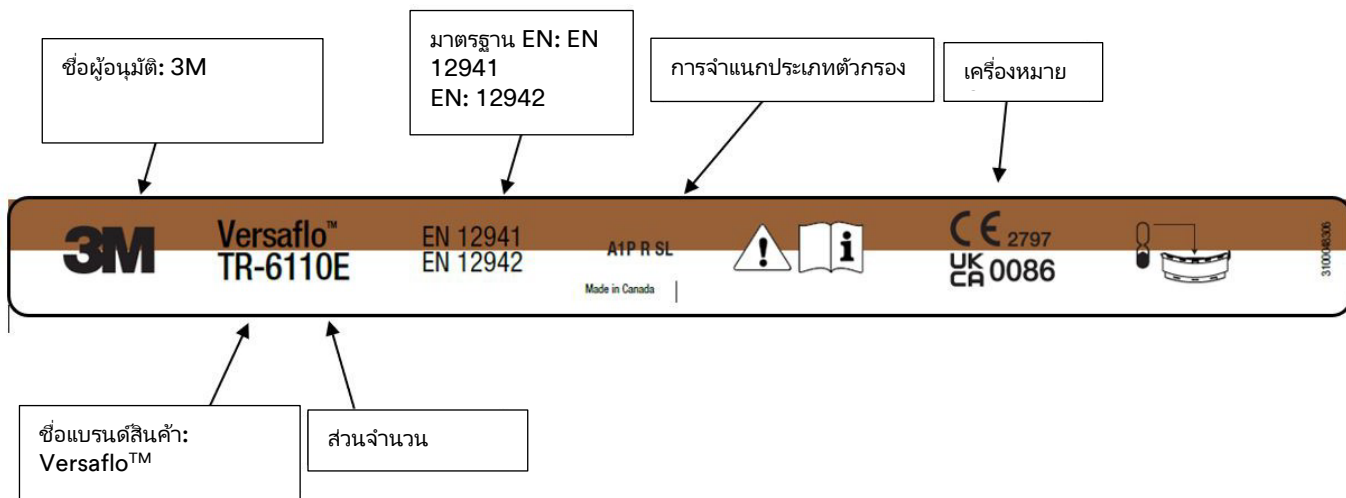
ชื่อผู้อนุมัติ: 3M

มาตรฐาน EN: EN 12941
EN: 12942

การจำแนกประเภทตัวกรอง

เครื่องหมาย

3M

Versaflo™
TR-6110E

EN 12941
EN 12942

A1P R SL

Made in Canada

CE 2797

UK CA 0086

3100048306

ชื่อแบรนด์สินค้า: Versaflo™

ส่วนจำนวน